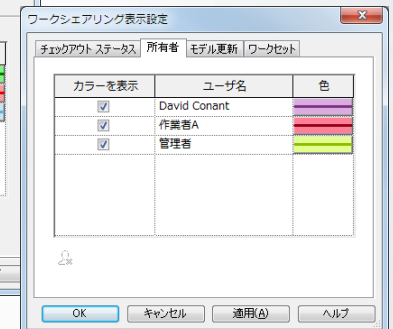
ワークシェアリング表示設定

チェックアウト ステータス | 所有者 | モデル更新 | ワークセット

| カラーを表示 | ユーザ名 | 色 |
|---|---|---|
| ☑ | David Conant | |
| ☑ | 作業者A | |
| ☑ | 管理者 | |

OK | キャンセル | 適用(A) | ヘルプ